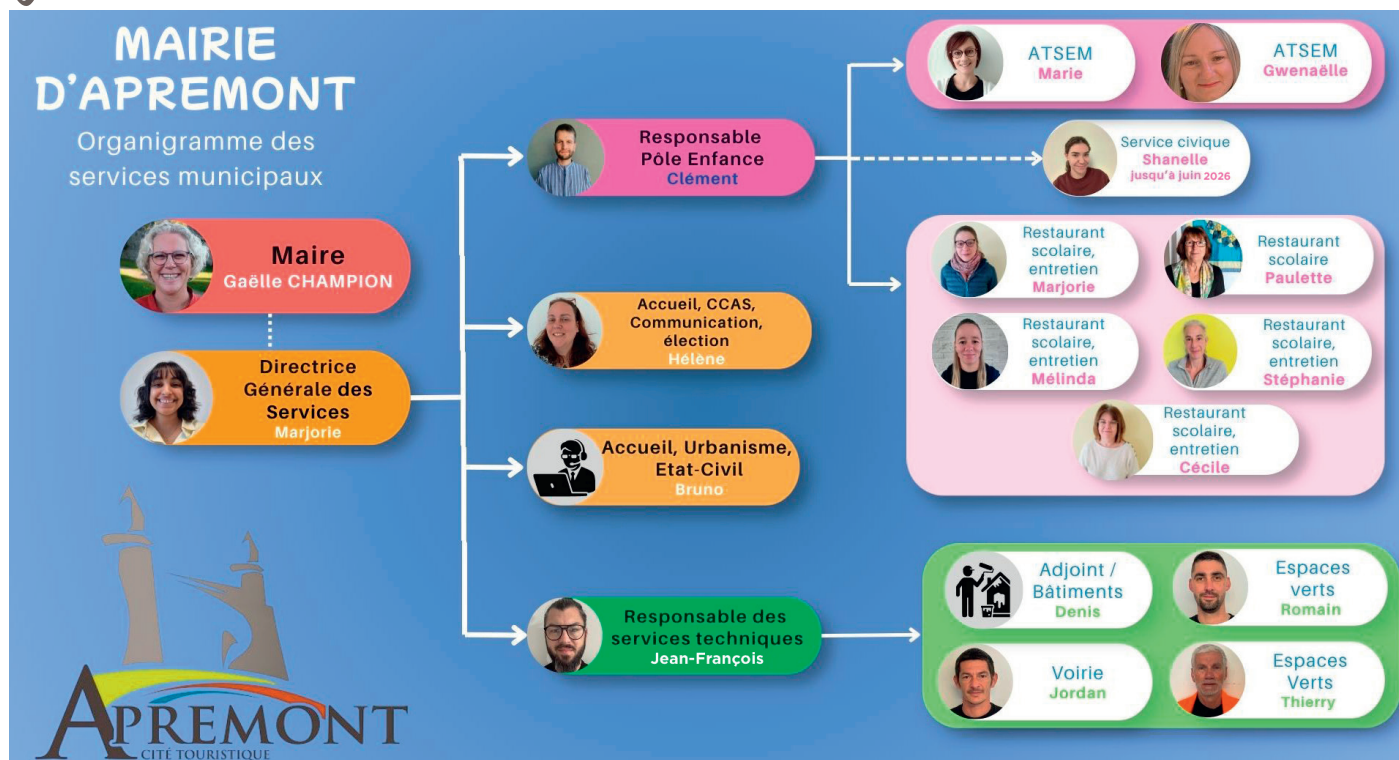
MAIRIE D'APREMONT
Organigramme des services municipaux

Maire
Gaëlle CHAMPION

Directrice Générale des Services
Marjorie

Responsable Pôle Enfance
Clément

Accueil, CCAS, Communication, élection
Hélène

Accueil, Urbanisme, Etat-Civil
Bruno

Responsable des services techniques
Jean-François

ATSEM
Marie

ATSEM
Gwenaëlle

Service civique
Shanelle
jusqu'à juin 2026

Restaurant scolaire, entretien
Marjorie

Restaurant scolaire
Paulette

Restaurant scolaire, entretien
Mélinda

Restaurant scolaire, entretien
Stéphanie

Restaurant scolaire, entretien
Cécile

Adjoint / Bâtiments
Denis

Espaces verts
Romain

Voirie
Jordan

Espaces Verts
Thierry

APREMONT
CITÉ TOURISTIQUE